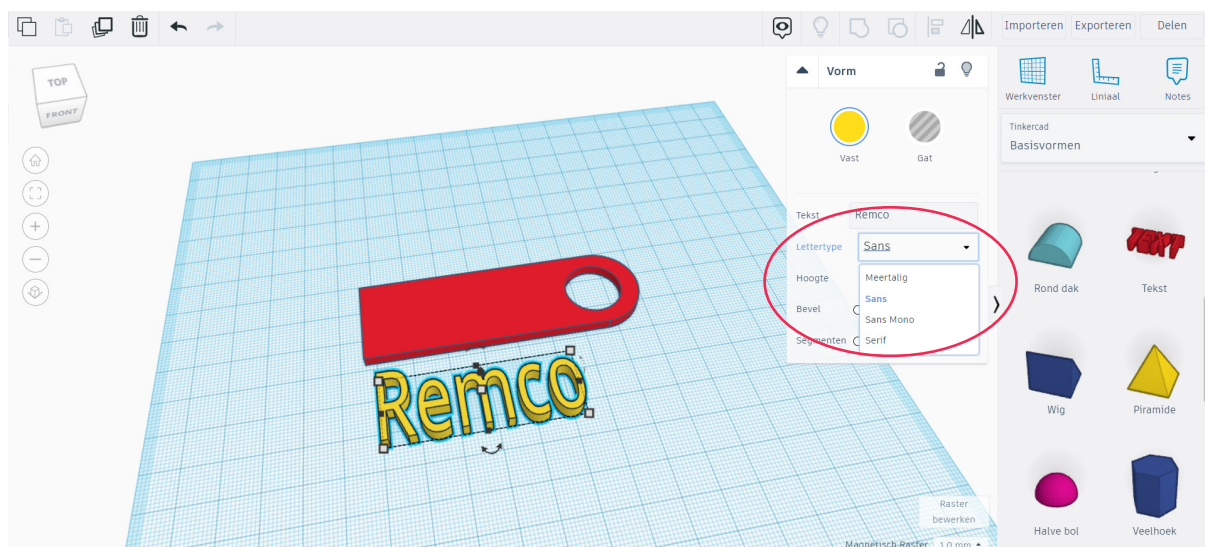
Importeren Exporteren Delen

TOP
FRONT

Vorm

Vast Gat

Tekst Remco
Lettertype Sans
Hoogte
Bevel
Segmenten

Meertalig
Sans
Sans Mono
Serif

Remco

Werkvenster Liniaal Notes

Tinkercad
Basisvormen

TEXT

Rond dak Tekst

Wig Piramide

Halve bol Veelhoek

Raster bewerken

Magnetisch Raster 1.0 mm